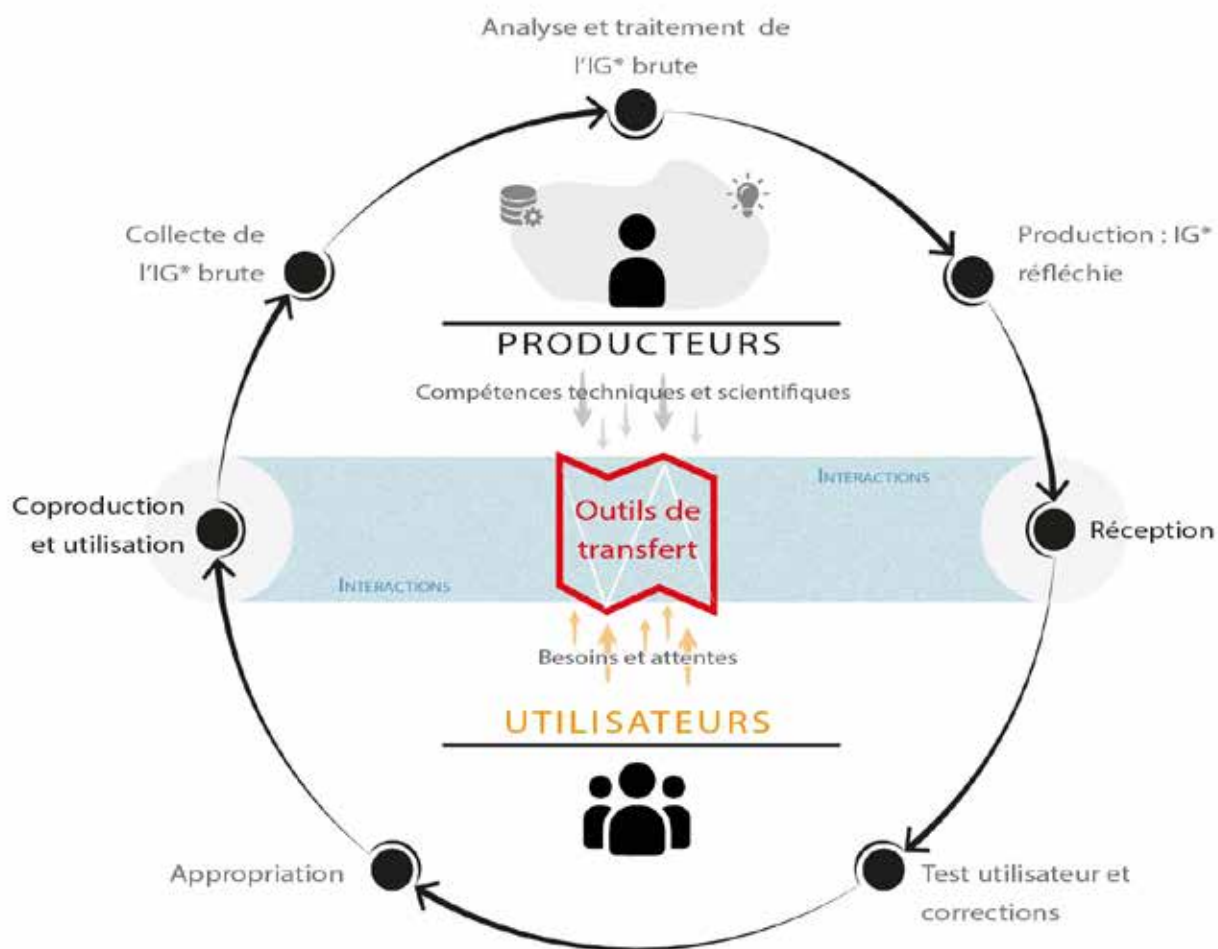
Analyse et traitement de l'IG* brute

Collecte de l'IG* brute

Production : IG* réfléchie

PRODUCTEURS

Compétences techniques et scientifiques

INTERACTIONS

Coproduction et utilisation

Outils de transfert

Réception

INTERACTIONS

Besoins et attentes

UTILISATEURS

Appropriation

Test utilisateur et corrections